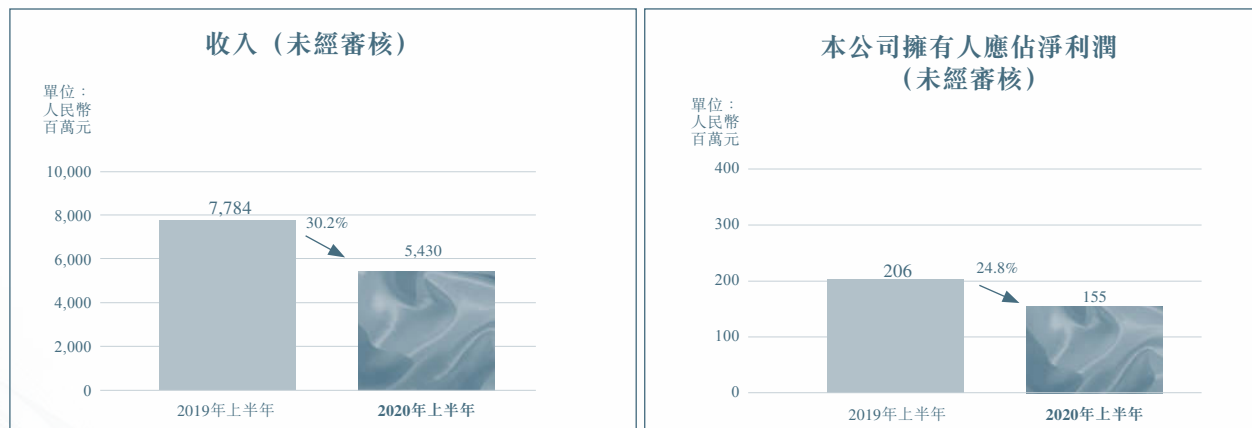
收入(未經審核)

單位:
人民幣
百萬元

10,000
8,000
6,000
4,000
2,000
0

7,784
30.2%
5,430

2019年上半年
2020年上半年

本公司擁有人應佔淨利潤
(未經審核)

單位:
人民幣
百萬元

400
300
200
100
0

206
24.8%
155

2019年上半年
2020年上半年